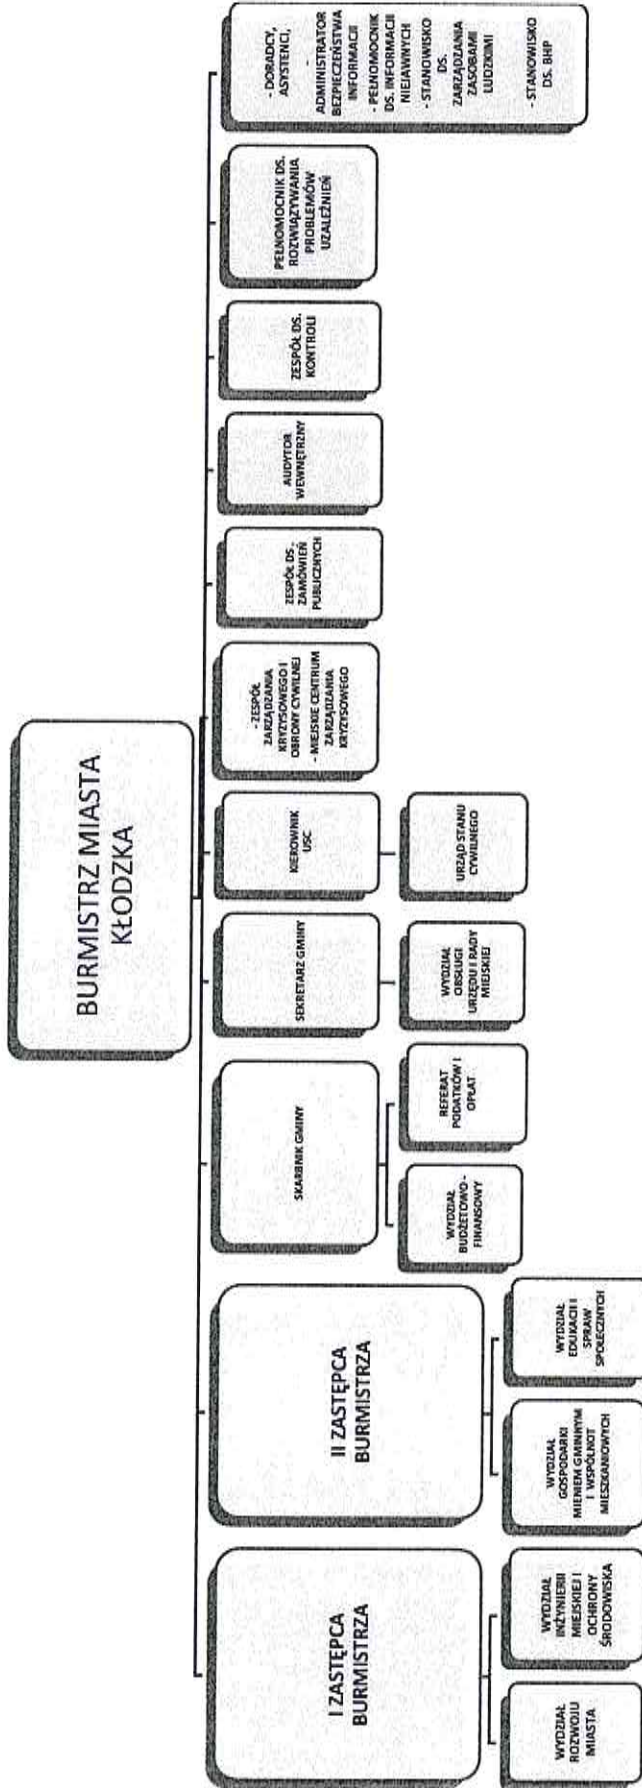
BURMISTRZ MIASTA KŁODZKA

I ZASTĘPCA BURMISTRZA

WYDZIAŁ ROZWOJU MIASTA

WYDZIAŁ INŻYNIERII MIEJSKIEJ I OCHRONY ŚRODOWISKA

II ZASTĘPCA BURMISTRZA

WYDZIAŁ GOSPODARKI MIENIEM GMINNYM I WSPÓLNOT MIESZKANIOWYCH

WYDZIAŁ EDUKACJI I SPRAW SPOŁECZNYCH

SKARBNIK GMINY

WYDZIAŁ BUDŻETOWO - FINANSOWY

REFERAT PODATKÓW I OPŁAT

SEKRETARZ GMINY

WYDZIAŁ OBSŁUGI URZĘDU I RADY MIEJSKIEJ

KIEROWNIK USC

URZĄD STANU CYWILNEGO

- ZESPÓŁ ZARZĄDZANIA KRYZYSOWEGO I OBRONY CYWILNEJ
- MIEJSKIE CENTRUM ZARZĄDZANIA KRYZYSOWEGO

ZESPÓŁ DS. ZAMÓWIEŃ PUBLICZNYCH

AUDYTOR WEWNĘTRZNY

ZESPÓŁ DS. KONTROLI

PEŁNOMOCNIK DS. ROZWIĄZYWANIA PROBLEMÓW UZALEŻNIEŃ

- DORADCY, ASYSTENCI,
- ADMINISTRATOR BEZPIECZEŃSTWA INFORMACJI
- PEŁNOMOCNIK DS. INFORMACJI NIEJAWNYCH
- STANOWISKO DS. ZARZĄDZANIA ZASOBAMI LUDZKIMI
- STANOWISKO DS. BHP